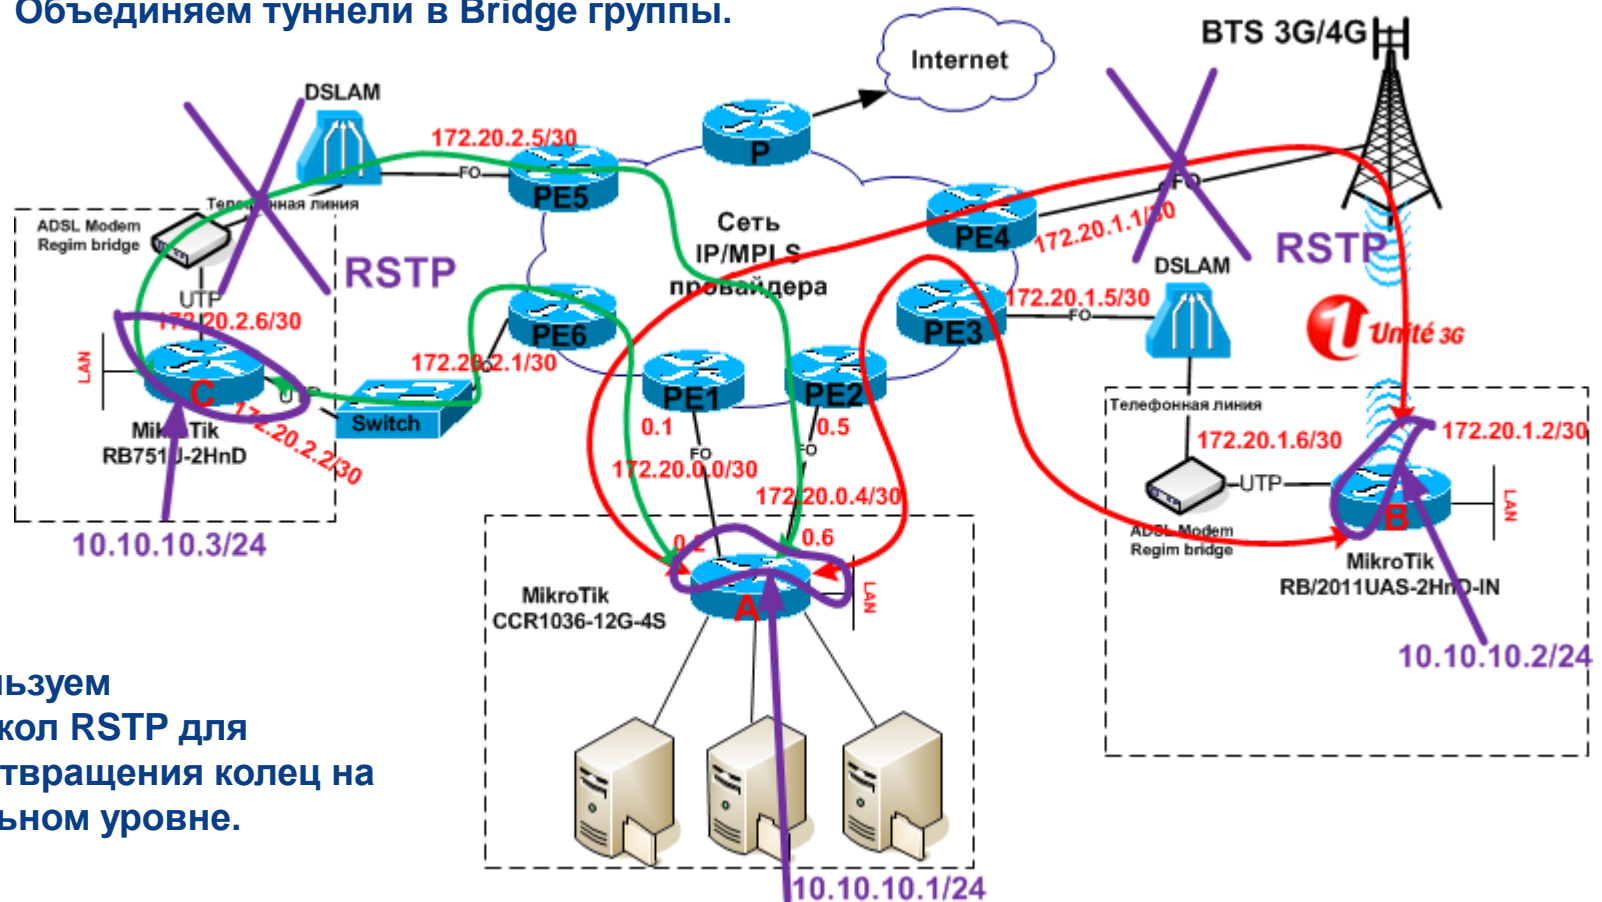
Объединяем туннели в Bridge группы.

Internet

BTS 3G/4G

DSLAM

172.20.2.5/30

FO

PE5

P

Теле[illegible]нная линия

ADSL Modem Regim bridge

RSTP

Сеть IP/MPLS провайдера

PE4

172.20.1.1/30

FO

RSTP

DSLAM

UTP

172.20.2.6/30

PE6

172.20.1.5/30

PE3

FO

Unité 3G

LAN

172.20.2.1/30

PE1

PE2

C

UTP

Switch

Mik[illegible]Tik RB751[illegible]-2HnD

172.20.2.2/30

0.1

FO

FO

0.5

Телефонная линия

172.20.1.6/30

172.20.1.2/30

172.20.0.0/30

172.20.0.4/30

UTP

LAN

ADSL Modem Regim bridge

B

10.10.10.3/24

0.2

0.6

MikroTik RB/2011UAS-2HnD-IN

MikroTik CCR1036-12G-4S

A

LAN

10.10.10.2/24

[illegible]льзуем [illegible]кол RSTP для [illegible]твращения колец на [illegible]ьном уровне.

10.10.10.1/24